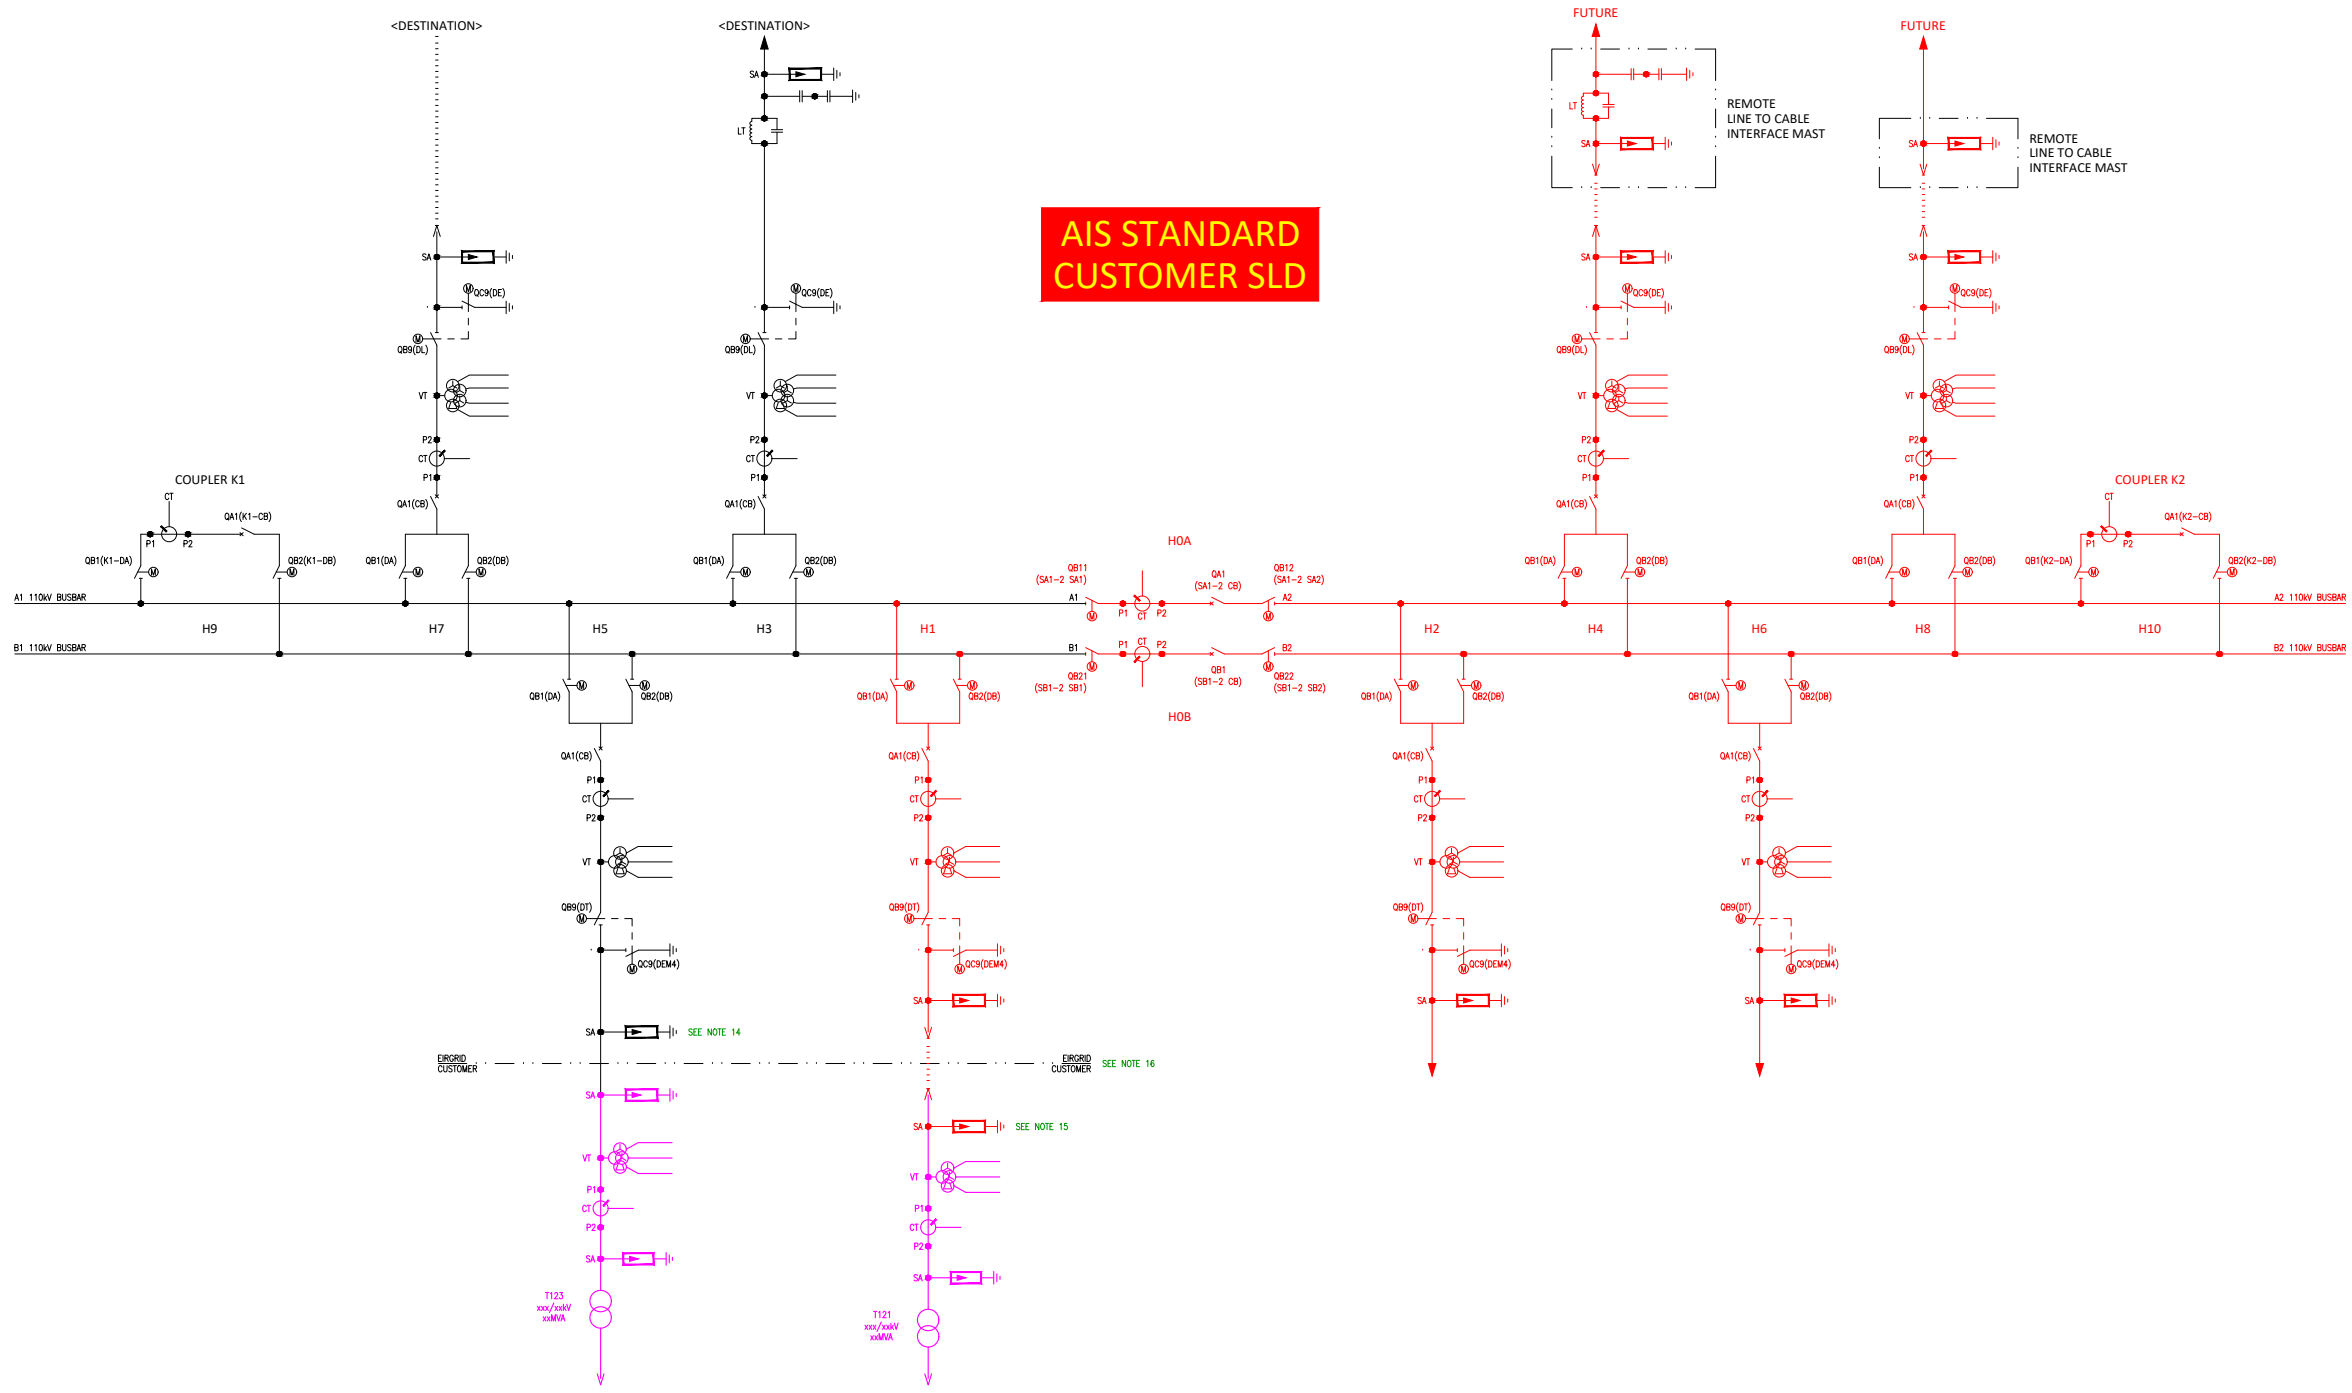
<DESTINATION>

<DESTINATION>

FUTURE

FUTURE

REMOTE
LINE TO CABLE
INTERFACE MAST

REMOTE
LINE TO CABLE
INTERFACE MAST

AIS STANDARD
CUSTOMER SLD

SA
LT
SA
QC9(DE)
QB9(DL)
VT
P2
CT
P1
QA1(CB)

SA
QC9(DE)
QB9(DL)
VT
P2
CT
P1
QA1(CB)

LT
SA
SA
QC9(DE)
QB9(DL)
VT
P2
CT
P1
QA1(CB)

SA
SA
QC9(DE)
QB9(DL)
VT
P2
CT
P1
QA1(CB)

COUPLER K1
CT
QA1(K1–CB)
P1
P2
QB1(K1–DA)
QB2(K1–DB)

COUPLER K2
CT
QA1(K2–CB)
P1
P2
QB1(K2–DA)
QB2(K2–DB)

QB1(DA)
QB2(DB)
QB1(DA)
QB2(DB)
QB1(DA)
QB2(DB)
QB1(DA)
QB2(DB)

H0A
QB11
(SA1–2 SA1)
QA1
(SA1–2 CB)
QB12
(SA1–2 SA2)
A1
P1
CT
P2
A2
B1
P1
CT
P2
B2
QB21
(SB1–2 SB1)
QB1
(SB1–2 CB)
QB22
(SB1–2 SB2)
H0B

A1 110kV BUSBAR
B1 110kV BUSBAR
A2 110kV BUSBAR
B2 110kV BUSBAR

H9
H7
H5
H3
H1
H2
H4
H6
H8
H10

QB1(DA)
QB2(DB)
QA1(CB)
P1
CT
P2
VT
QB9(DT)
QC9(DEM4)
SA
SEE NOTE 14

QB1(DA)
QB2(DB)
QA1(CB)
P1
CT
P2
VT
QB9(DT)
QC9(DEM4)
SA

QB1(DA)
QB2(DB)
QA1(CB)
P1
CT
P2
VT
QB9(DT)
QC9(DEM4)
SA

QB1(DA)
QB2(DB)
QA1(CB)
P1
CT
P2
VT
QB9(DT)
QC9(DEM4)
SA

EIRGRID
CUSTOMER
EIRGRID
CUSTOMER
SEE NOTE 16

SA
VT
P1
CT
P2
SA
T123
xxx/xxkV
xxMVA

SA
SEE NOTE 15
VT
P1
CT
P2
SA
T121
xxx/xxkV
xxMVA